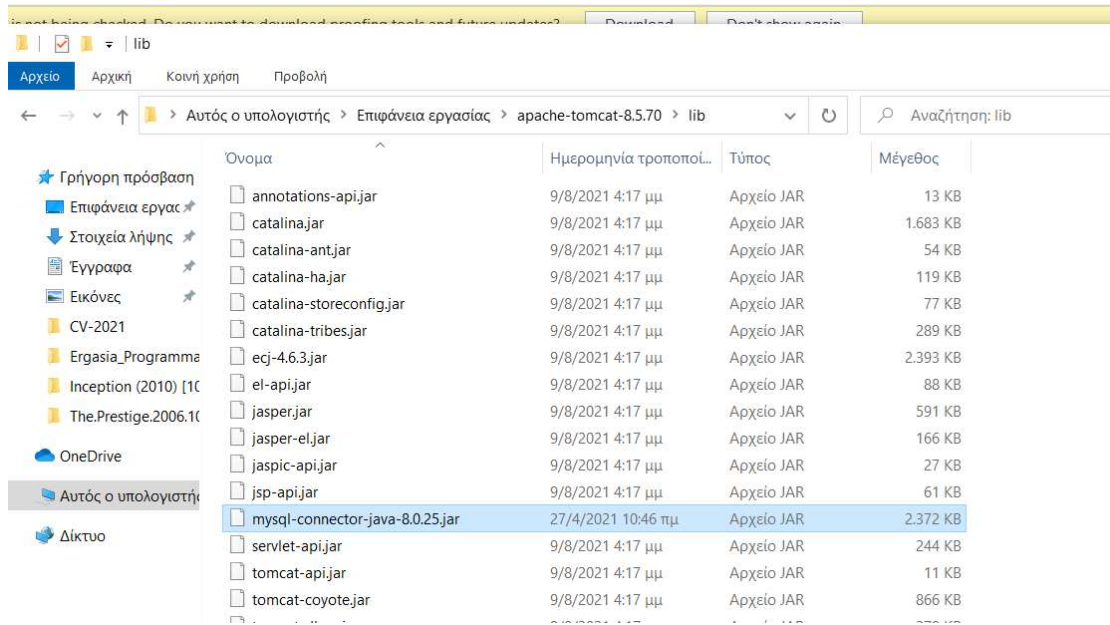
is not being checked. Do you want to download proofing tools and future updates? Download Don't show again

lib

Αρχείο Αρχική Κοινή χρήση Προβολή

Αυτός ο υπολογιστής > Επιφάνεια εργασίας > apache-tomcat-8.5.70 > lib

Αναζήτηση: lib

Γρήγορη πρόσβαση
Επιφάνεια εργασ
Στοιχεία λήψης
Έγγραφα
Εικόνες
CV-2021
Ergasia_Programma
Inception (2010) [1C
The.Prestige.2006.1C
OneDrive
Αυτός ο υπολογιστής
Δίκτυο

| Όνομα | Ημερομηνία τροποποί... | Τύπος | Μέγεθος |
|---|---|---|---|
| annotations-api.jar | 9/8/2021 4:17 μμ | Αρχείο JAR | 13 KB |
| catalina.jar | 9/8/2021 4:17 μμ | Αρχείο JAR | 1.683 KB |
| catalina-ant.jar | 9/8/2021 4:17 μμ | Αρχείο JAR | 54 KB |
| catalina-ha.jar | 9/8/2021 4:17 μμ | Αρχείο JAR | 119 KB |
| catalina-storeconfig.jar | 9/8/2021 4:17 μμ | Αρχείο JAR | 77 KB |
| catalina-tribes.jar | 9/8/2021 4:17 μμ | Αρχείο JAR | 289 KB |
| ecj-4.6.3.jar | 9/8/2021 4:17 μμ | Αρχείο JAR | 2.393 KB |
| el-api.jar | 9/8/2021 4:17 μμ | Αρχείο JAR | 88 KB |
| jasper.jar | 9/8/2021 4:17 μμ | Αρχείο JAR | 591 KB |
| jasper-el.jar | 9/8/2021 4:17 μμ | Αρχείο JAR | 166 KB |
| jaspic-api.jar | 9/8/2021 4:17 μμ | Αρχείο JAR | 27 KB |
| jsp-api.jar | 9/8/2021 4:17 μμ | Αρχείο JAR | 61 KB |
| mysql-connector-java-8.0.25.jar | 27/4/2021 10:46 πμ | Αρχείο JAR | 2.372 KB |
| servlet-api.jar | 9/8/2021 4:17 μμ | Αρχείο JAR | 244 KB |
| tomcat-api.jar | 9/8/2021 4:17 μμ | Αρχείο JAR | 11 KB |
| tomcat-coyote.jar | 9/8/2021 4:17 μμ | Αρχείο JAR | 866 KB |